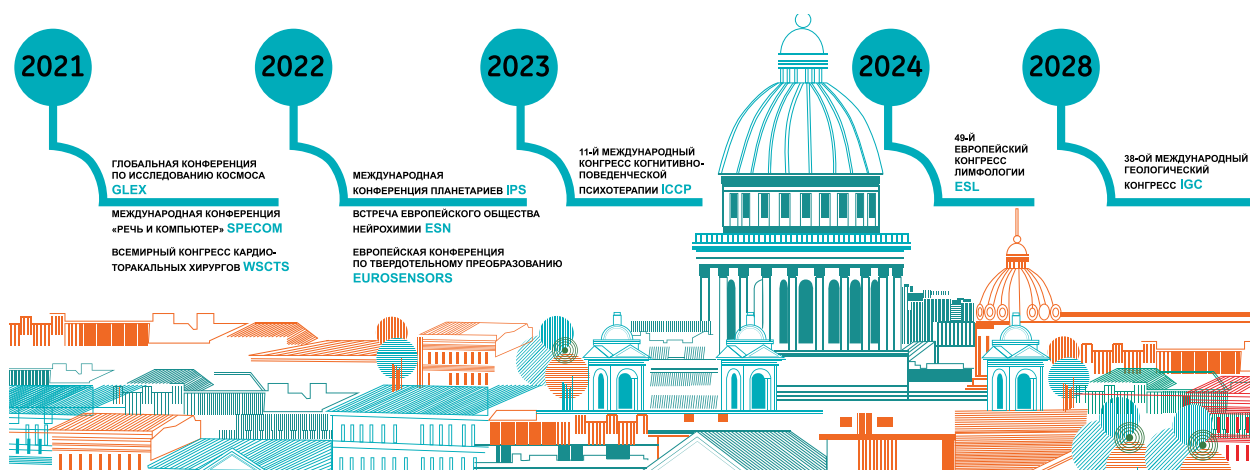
2021

ГЛОБАЛЬНАЯ КОНФЕРЕНЦИЯ ПО ИССЛЕДОВАНИЮ КОСМОСА GLEX

МЕЖДУНАРОДНАЯ КОНФЕРЕНЦИЯ «РЕЧЬ И КОМПЬЮТЕР» SPECOM

ВСЕМИРНЫЙ КОНГРЕСС КАРДИОТОРАКАЛЬНЫХ ХИРУРГОВ WSCTS

2022

МЕЖДУНАРОДНАЯ КОНФЕРЕНЦИЯ ПЛАНЕТАРИЕВ IPS

ВСТРЕЧА ЕВРОПЕЙСКОГО ОБЩЕСТВА НЕЙРОХИМИИ ESN

ЕВРОПЕЙСКАЯ КОНФЕРЕНЦИЯ ПО ТВЕРДОТЕЛЬНОМУ ПРЕОБРАЗОВАНИЮ EUROSENSORS

2023

11-Й МЕЖДУНАРОДНЫЙ КОНГРЕСС КОГНИТИВНО-ПОВЕДЕНЧЕСКОЙ ПСИХОТЕРАПИИ ICCP

2024

49-Й ЕВРОПЕЙСКИЙ КОНГРЕСС ЛИМФОЛОГИИ ESL

2028

38-ОЙ МЕЖДУНАРОДНЫЙ ГЕОЛОГИЧЕСКИЙ КОНГРЕСС IGC